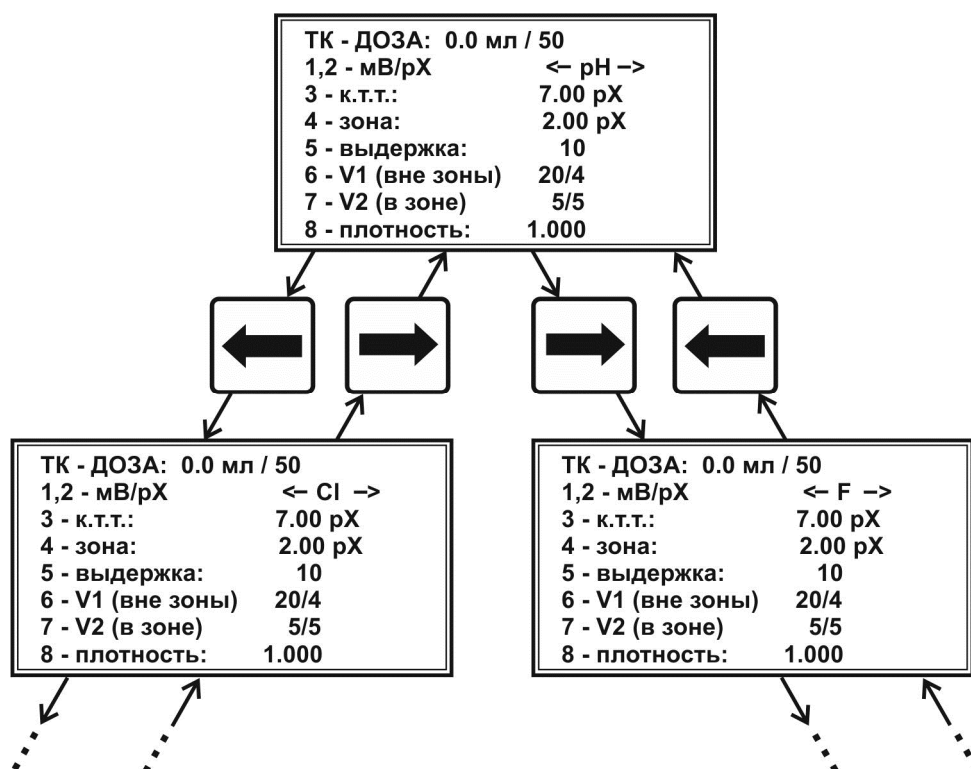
ТК - ДОЗА: 0.0 мл / 50
1,2 - мВ/pX <- pH ->
3 - к.т.т.: 7.00 pX
4 - зона: 2.00 pX
5 - выдержка: 10
6 - V1 (вне зоны) 20/4
7 - V2 (в зоне) 5/5
8 - плотность: 1.000

ТК - ДОЗА: 0.0 мл / 50
1,2 - мВ/pX <- Cl ->
3 - к.т.т.: 7.00 pX
4 - зона: 2.00 pX
5 - выдержка: 10
6 - V1 (вне зоны) 20/4
7 - V2 (в зоне) 5/5
8 - плотность: 1.000

ТК - ДОЗА: 0.0 мл / 50
1,2 - мВ/pX <- F ->
3 - к.т.т.: 7.00 pX
4 - зона: 2.00 pX
5 - выдержка: 10
6 - V1 (вне зоны) 20/4
7 - V2 (в зоне) 5/5
8 - плотность: 1.000